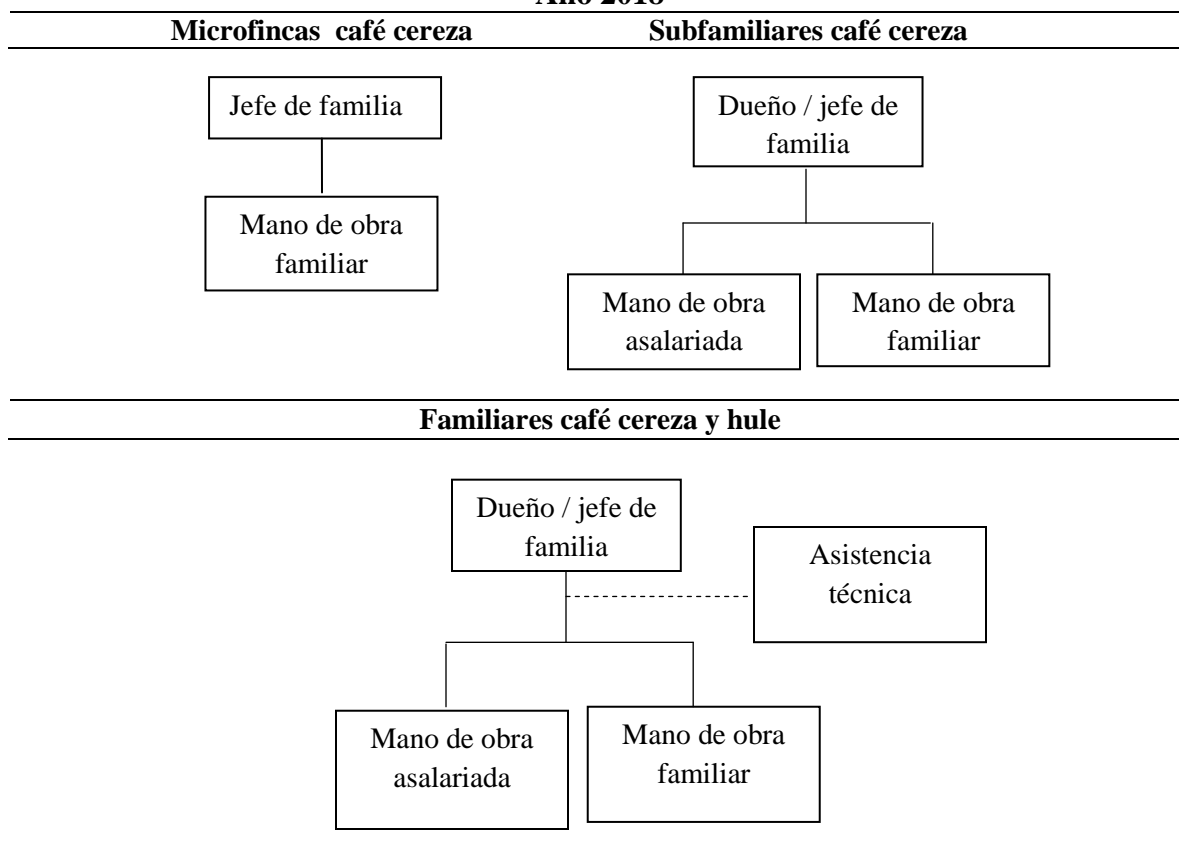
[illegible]

Microfincas café cereza

Subfamiliares café cereza

Jefe de familia

Mano de obra familiar

Dueño / jefe de familia

Mano de obra asalariada

Mano de obra familiar

Familiares café cereza y hule

Dueño / jefe de familia

Asistencia técnica

Mano de obra asalariada

Mano de obra familiar